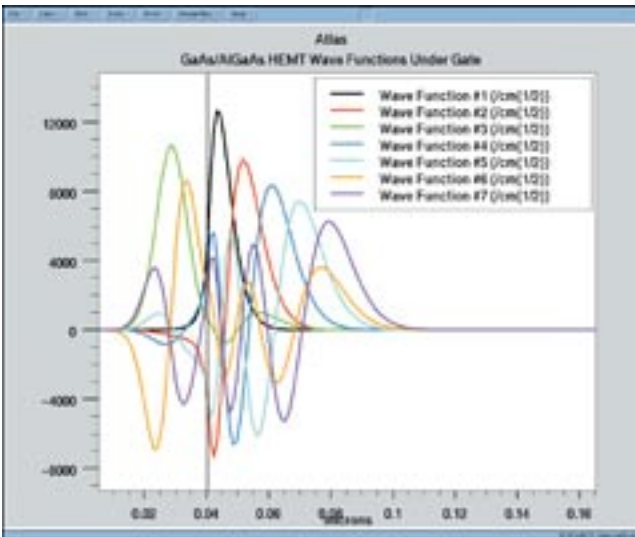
Atlas
GaAs/AlGaAs HEMT Wave Functions Under Gate

Wave Function #1 (/cm(1/2))
Wave Function #2 (/cm(1/2))
Wave Function #3 (/cm(1/2))
Wave Function #4 (/cm(1/2))
Wave Function #5 (/cm(1/2))
Wave Function #6 (/cm(1/2))
Wave Function #7 (/cm(1/2))

12000
8000
4000
0
-4000
-8000

0.02
0.04
0.06
0.08
0.1
0.12
0.14
0.16
Microns